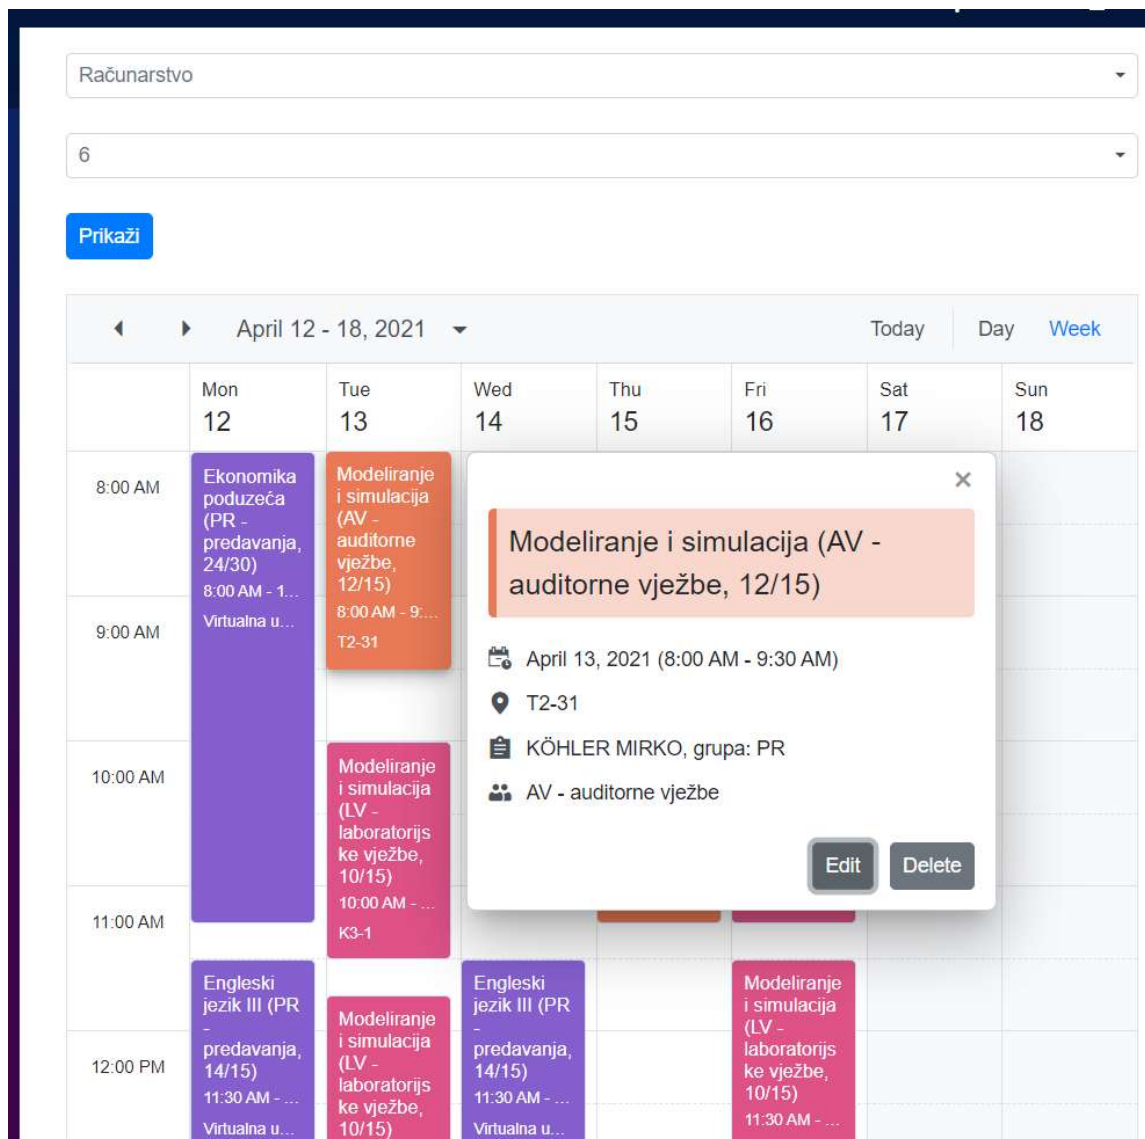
Računarstvo

6

Prikaži

April 12 - 18, 2021

Today Day Week

| | Mon 12 | Tue 13 | Wed 14 | Thu 15 | Fri 16 | Sat 17 | Sun 18 |
|---|---|---|---|---|---|---|---|
| 8:00 AM | Ekonomika poduzeća (PR - predavanja, 24/30) 8:00 AM - 1... Virtualna u... | Modeliranje i simulacija (AV - auditorne vježbe, 12/15) 8:00 AM - 9:... T2-31 | | | | | |
| 9:00 AM | | | | | | | |
| 10:00 AM | | Modeliranje i simulacija (LV - laboratorijske vježbe, 10/15) 10:00 AM - ... K3-1 | | | | | |
| 11:00 AM | | | | | | | |
| 12:00 PM | Engleski jezik III (PR - predavanja, 14/15) 11:30 AM - ... Virtualna u... | Modeliranje i simulacija (LV - laboratorijske vježbe, 10/15) | Engleski jezik III (PR - predavanja, 14/15) 11:30 AM - ... Virtualna u... | | Modeliranje i simulacija (LV - laboratorijske vježbe, 10/15) 11:30 AM - ... | | |

×

Modeliranje i simulacija (AV - auditorne vježbe, 12/15)

April 13, 2021 (8:00 AM - 9:30 AM)

T2-31

KÖHLER MIRKO, grupa: PR

AV - auditorne vježbe

Edit Delete